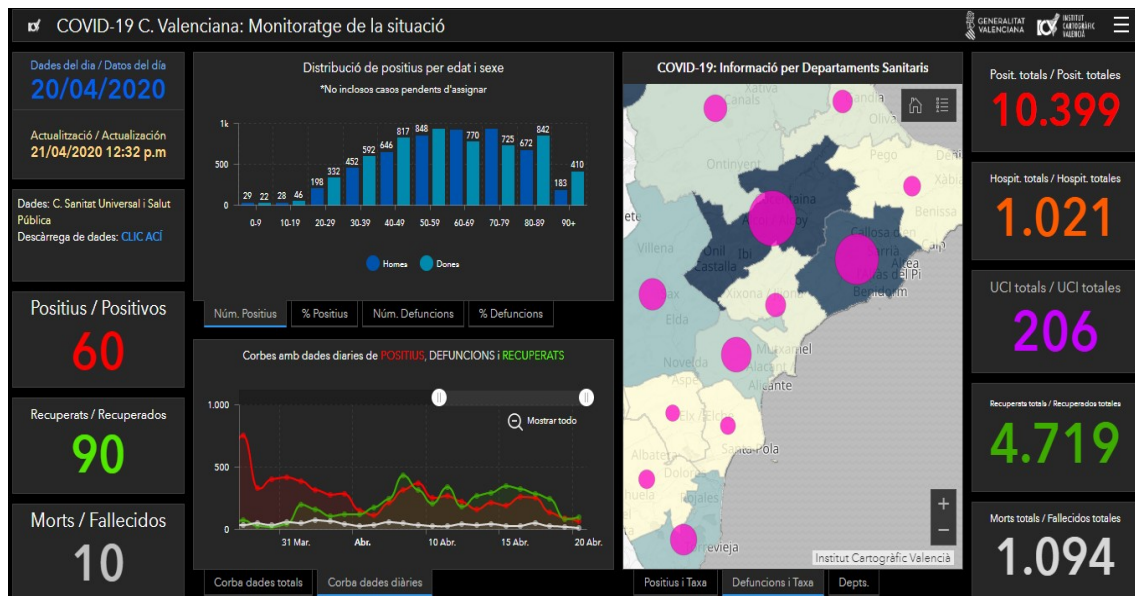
COVID-19 C. Valenciana: Monitoratge de la situació

GENERALITAT VALENCIANA

INSTITUT CARTOGRÀFIC VALENCIÀ

Dades del dia / Datos del día
20/04/2020

Actualització / Actualización
21/04/2020 12:32 p.m

Dades: C. Sanitat Universal i Salut Pública
Descàrrega de dades: CLIC ACÍ

Positius / Positivos
60

Recuperats / Recuperados
90

Morts / Fallecidos
10

Distribució de positius per edat i sexe
*No inclosos casos pendents d'assignar

1k
500
0

29 22 28 46 198 332 452 592 646 817 848 770 725 672 842 183 410

0-9 10-19 20-29 30-39 40-49 50-59 60-69 70-79 80-89 90+

Homes Dones

Núm. Positius | % Positius | Núm. Defuncions | % Defuncions

Corbes amb dades diaries de POSITIUS, DEFUNCIONS i RECUPERATS

1.000
500
0

Mostrar todo

31 Mar. Abr. 10 Abr. 15 Abr. 20 Abr.

Corba dades totals | Corba dades diàries

COVID-19: Informació per Departaments Sanitaris

Xàtiva Canals Gandia Oliva Ontinyent Pego Dénia Xàbia Benissa Alcoy Ibi Onil Castalla Callosa d'en Sarrià Villena Altea Benidorm Xixona Elda Mutxamel Novelda Aspe Alacant Alicante Elx / Elche Santa Pola Albatera Dolores Orihuela Torrevieja

Institut Cartogràfic València

Positius i Taxa | Defuncions i Taxa | Depts.

Posit. totals / Posit. totales
10.399

Hospit. totals / Hospit. totales
1.021

UCI totals / UCI totales
206

Recuperats totals / Recuperados totales
4.719

Morts totals / Fallecidos totales
1.094